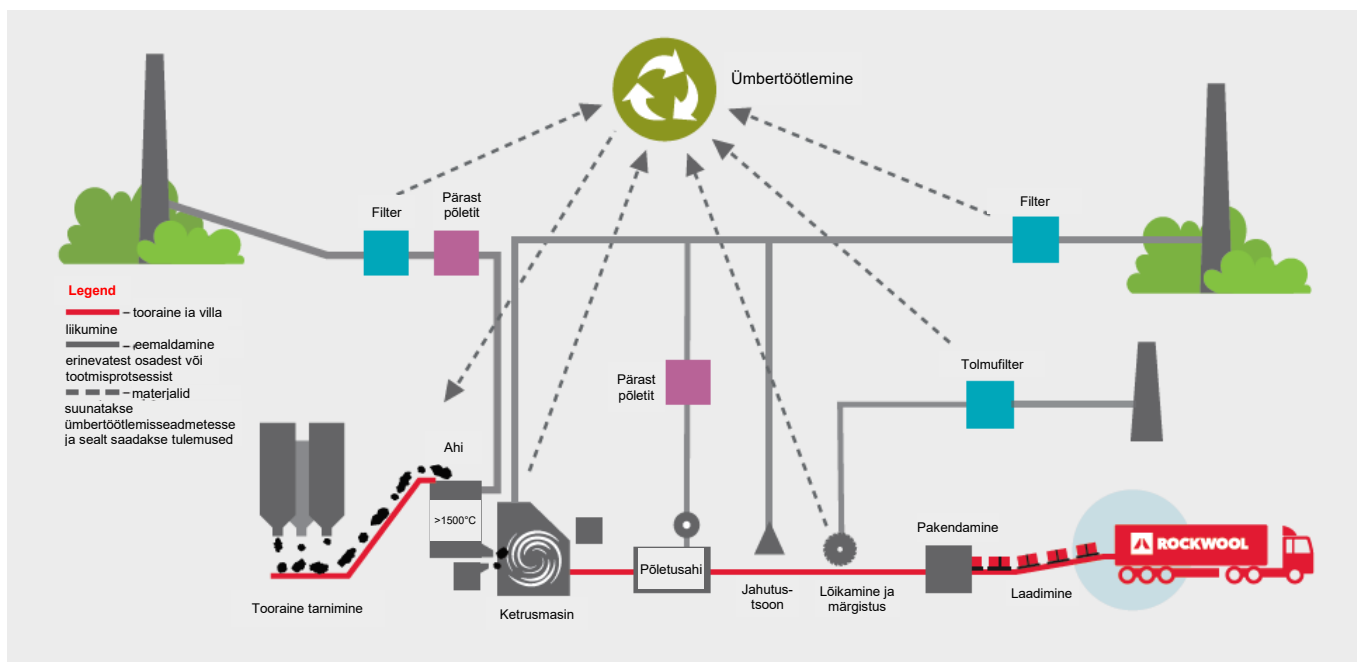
Ümbertöötlemine

Filter

Pärast põletit

Filter

Legend

– tooraine ja villa liikumine

– eemaldamine erinevatest osadest või tootmisprotsessist

– materjalid suunatakse ümbertöötlemisseadmetesse ja sealt saadakse tulemused

Tolmufilter

Pärast põletit

Ahi

>1500°C

Põletusahi

Pakendamine

ROCKWOOL

Tooraine tarnimine

Ketrusmasin

Jahutus-tsoon

Lõikamine ja märgistus

Laadimine